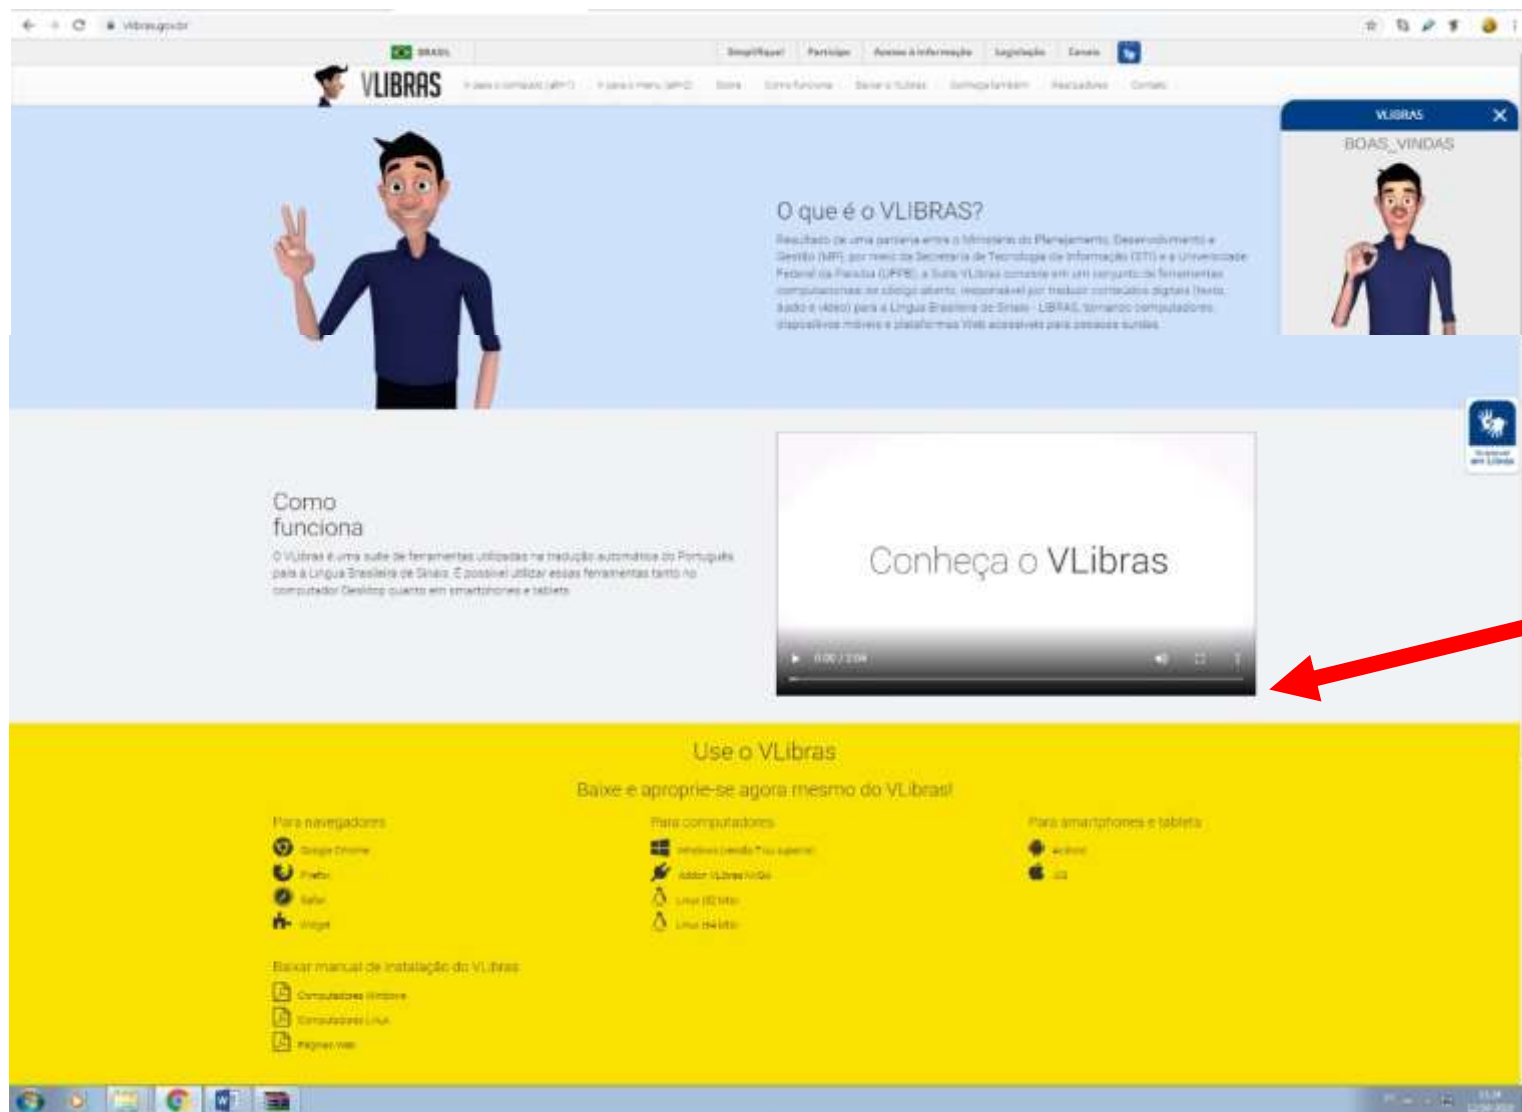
vlibras.gov.br

BRASIL

Simplifique! Participe Acesso à informação Legislação Canais

VLIBRAS

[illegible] Sobre Como funciona Baixe o VLibras Conheça também Realizadores Contato

VLIBRAS

BOAS_VINDAS

O que é o VLIBRAS?

Resultado de uma parceria entre o Ministério do Planejamento, Desenvolvimento e Gestão (MP), por meio da Secretaria de Tecnologia da Informação (STI) e a Universidade Federal da Paraíba (UFPB), a Suíte VLibras consiste em um conjunto de ferramentas computacionais de código aberto, responsável por traduzir conteúdos digitais (texto, áudio e vídeo) para a Língua Brasileira de Sinais - LIBRAS, tornando computadores, dispositivos móveis e plataformas Web acessíveis para pessoas surdas.

Como funciona

O VLibras é uma suíte de ferramentas utilizadas na tradução automática do Português para a Língua Brasileira de Sinais. É possível utilizar essas ferramentas tanto no computador Desktop quanto em smartphones e tablets.

Conheça o VLibras

0:00 / 2:04

Use o VLibras

Baixe e aproprie-se agora mesmo do VLibras!

Para navegadores

Google Chrome

Firefox

Safari

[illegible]

Para computadores

Windows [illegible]

Addon VLibras NVDA

Linux (32 bits)

Linux (64 bits)

Para smartphones e tablets

Android

iOS

Baixar manual de instalação do VLibras

Computadores Windows

Computadores Linux

Páginas Web